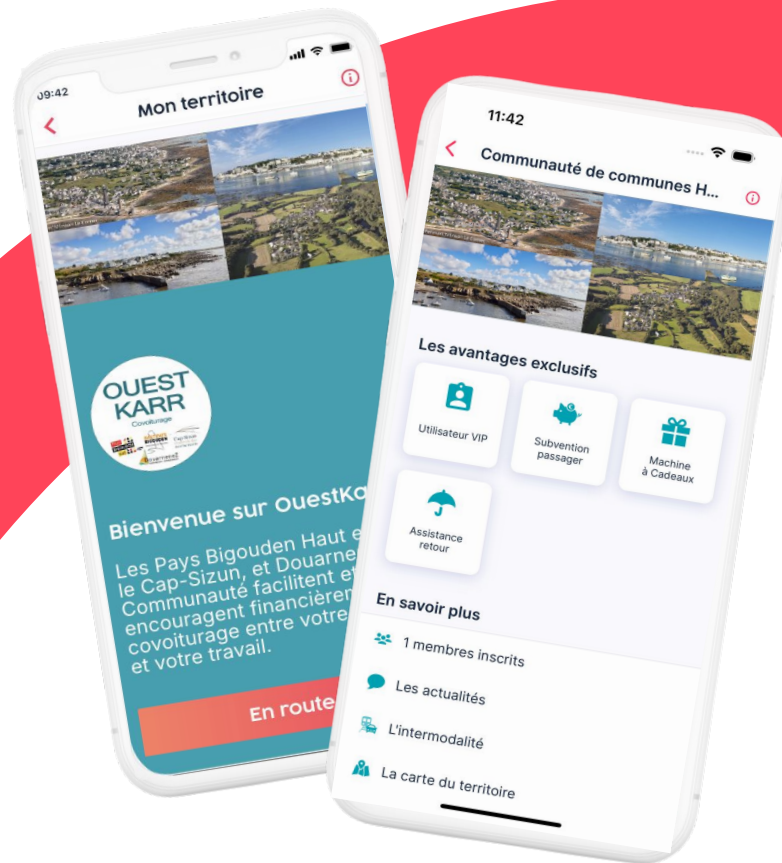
09:42

Mon territoire

OUEST KARR
Covoiturage

Bienvenue sur OuestKa

Les Pays Bigouden Haut e le Cap-Sizun, et Douarne Communauté facilitent et encouragent financièrem covoiturage entre votre et votre travail.

En route

11:42

Communauté de communes H...

Les avantages exclusifs

Utilisateur VIP

Subvention passager

Machine à Cadeaux

Assistance retour

En savoir plus

1 membres inscrits

Les actualités

L'intermodalité

La carte du territoire